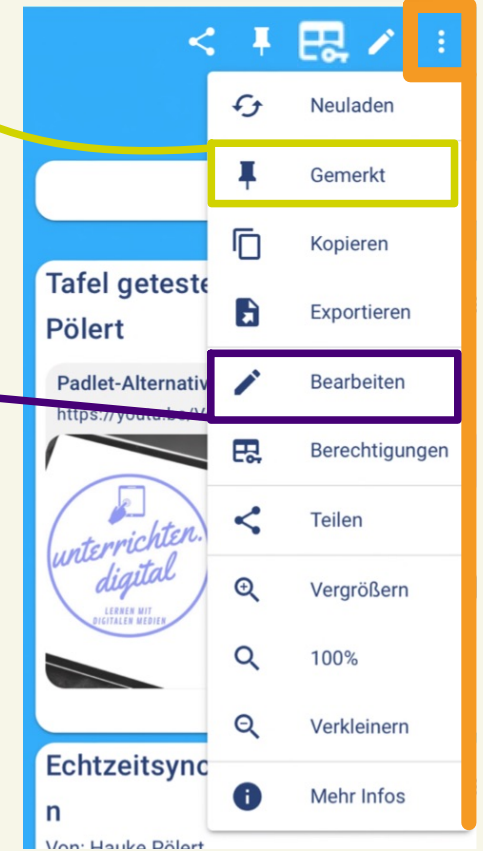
Neuladen

Gemerkt

Kopieren

Exportieren

Bearbeiten

Berechtigungen

Teilen

Vergrößern

100%

Verkleinern

Mehr Infos

Tafel geteste

Pölert

Padlet-Alternativ

https://youtu.be/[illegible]

unterrichten.digital

LERNEN MIT DIGITALEN MEDIEN

Echtzeitsync

n

Von: Hauke Pölert